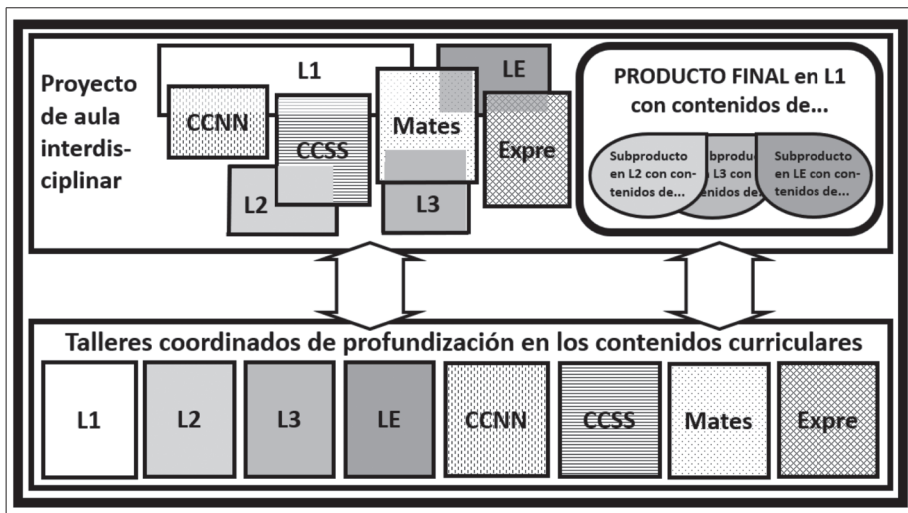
Proyecto de aula interdisciplinar

L1

CCNN

CCSS

L2

Mates

L3

LE

Expre

PRODUCTO FINAL en L1 con contenidos de...

Subproducto en L2 con contenidos de...

Subproducto en L3 con contenidos de...

Subproducto en LE con contenidos de...

Talleres coordinados de profundización en los contenidos curriculares

| L1 | L2 | L3 | LE | CCNN | CCSS | Mates | Expre |